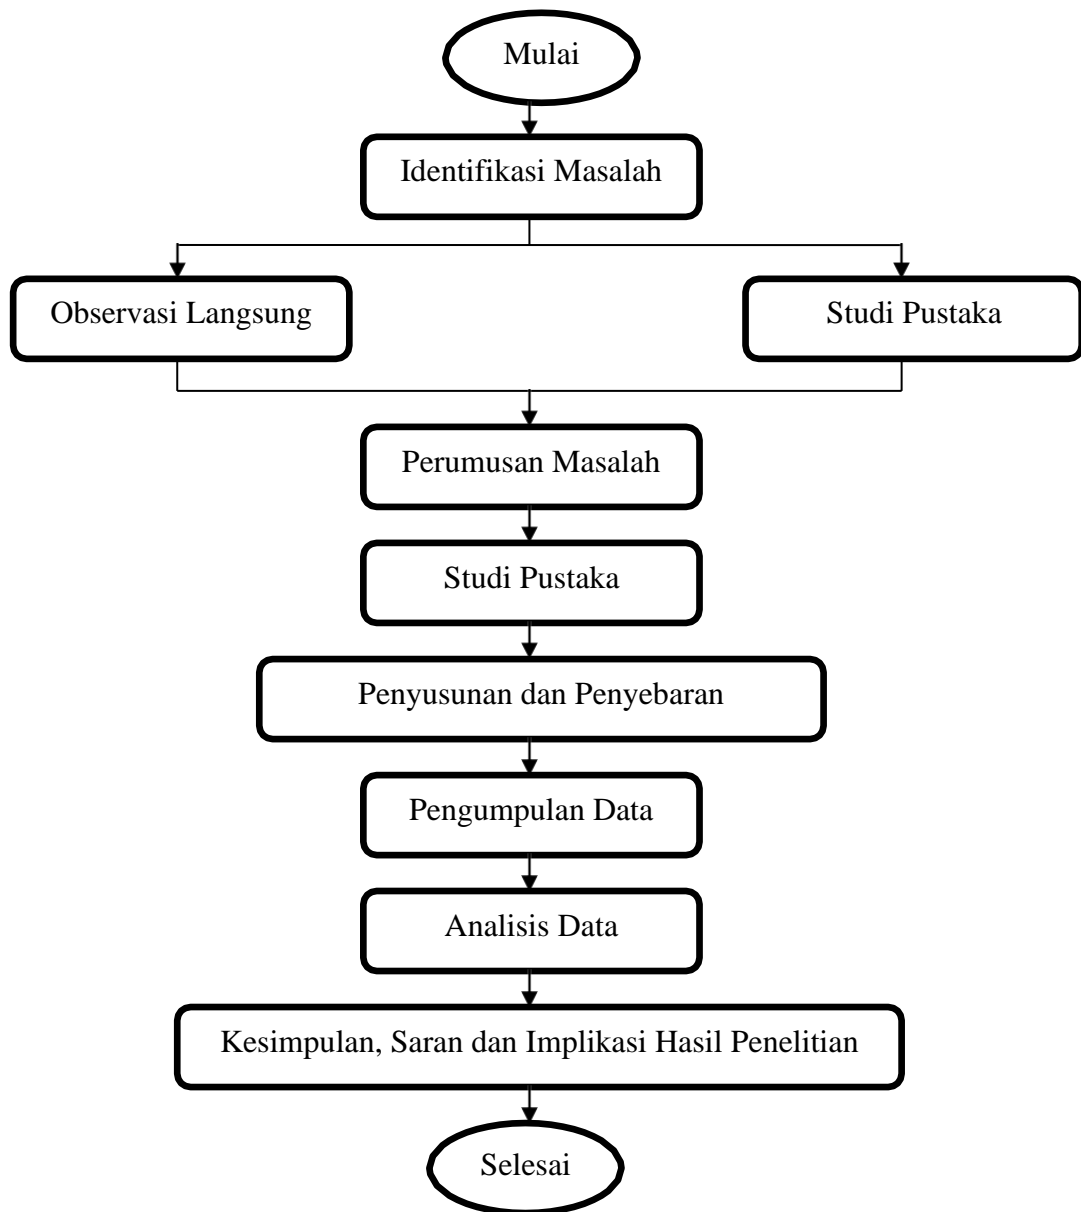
Mulai

Identifikasi Masalah

Observasi Langsung

Studi Pustaka

Perumusan Masalah

Studi Pustaka

Penyusunan dan Penyebaran

Pengumpulan Data

Analisis Data

Kesimpulan, Saran dan Implikasi Hasil Penelitian

Selesai